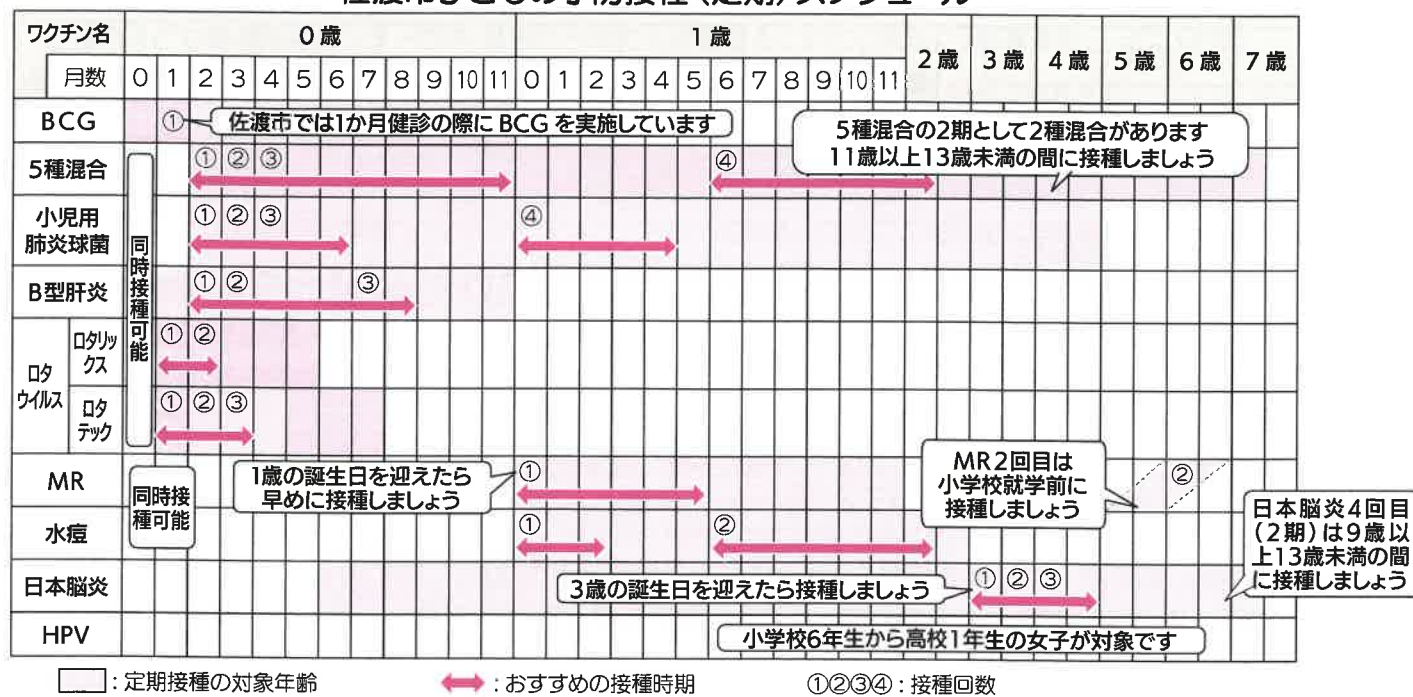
| ワクチン名 | | 0歳 | 1歳 | 2歳 | 3歳 | 4歳 | 5歳 | 6歳 | 7歳 |
|---|---|---|---|---|---|---|---|---|---|
| 月数 | | 0 1 2 3 4 5 6 7 8 9 10 11 | 0 1 2 3 4 5 6 7 8 9 10 11 | | | | | | |
| BCG | | ① 佐渡市では1か月健診の際にBCGを実施しています | | | | | | | |
| 5種混合 | | ① ② ③ | ④ | | | | | | |
| 小児用肺炎球菌 | | ① ② ③ | ④ | | | | | | |
| B型肝炎 | | ① ② ③ | | | | | | | |
| ロタウイルス | ロタリックス | ① ② | | | | | | | |
| | ロタテック | ① ② ③ | | | | | | | |
| MR | | 1歳の誕生日を迎えたら早めに接種しましょう | ① | | | | | ② | |
| 水痘 | | | ① ② | | | | | | |
| 日本脳炎 | | | 3歳の誕生日を迎えたら接種しましょう | | ① ② | ③ | | | |
| HPV | | | 小学校6年生から高校1年生の女子が対象です | | | | | | |

同時接種可能

同時接種可能

5種混合の2期として2種混合があります 11歳以上13歳未満の間に接種しましょう

MR2回目は小学校就学前に接種しましょう

日本脳炎4回目(2期)は9歳以上13歳未満の間に接種しましょう

: 定期接種の対象年齢　: おすすめの接種時期　①②③④ : 接種回数